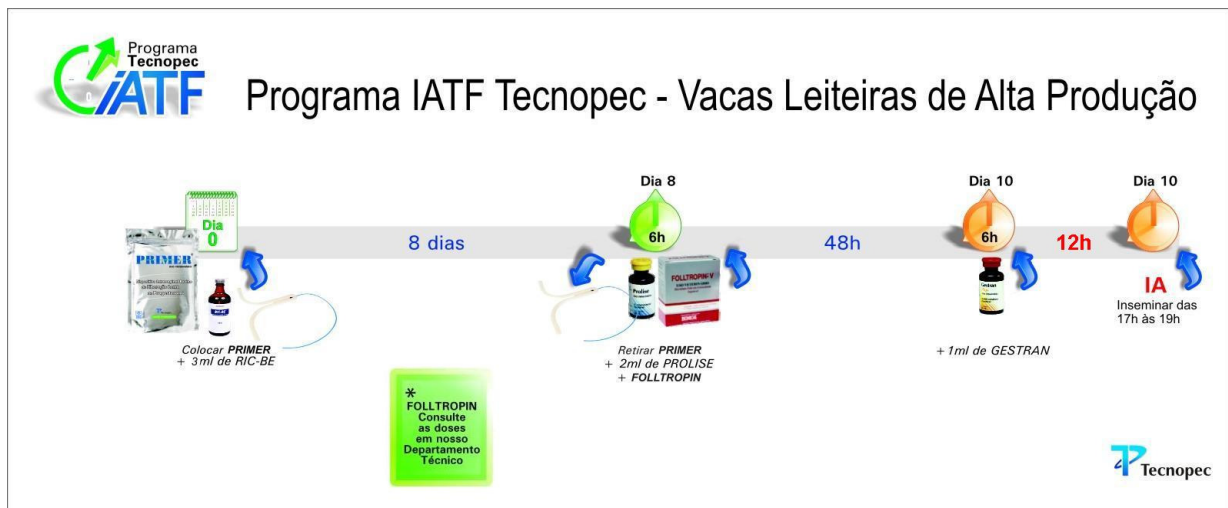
Programa Tecnopec IATF

Programa IATF Tecnopec - Vacas Leiteiras de Alta Produção

Dia 0

PRIMER

8 dias

Colocar PRIMER + 3ml de RIC-BE

Dia 8

6h

FOLLTROPIN-V

Retirar PRIMER + 2ml de PROLISE + FOLLTROPIN

48h

Dia 10

6h

+ 1ml de GESTRAN

12h

Dia 10

IA

Inseminar das 17h às 19h

*
FOLLTROPIN
Consulte as doses em nosso Departamento Técnico

Tecnopec